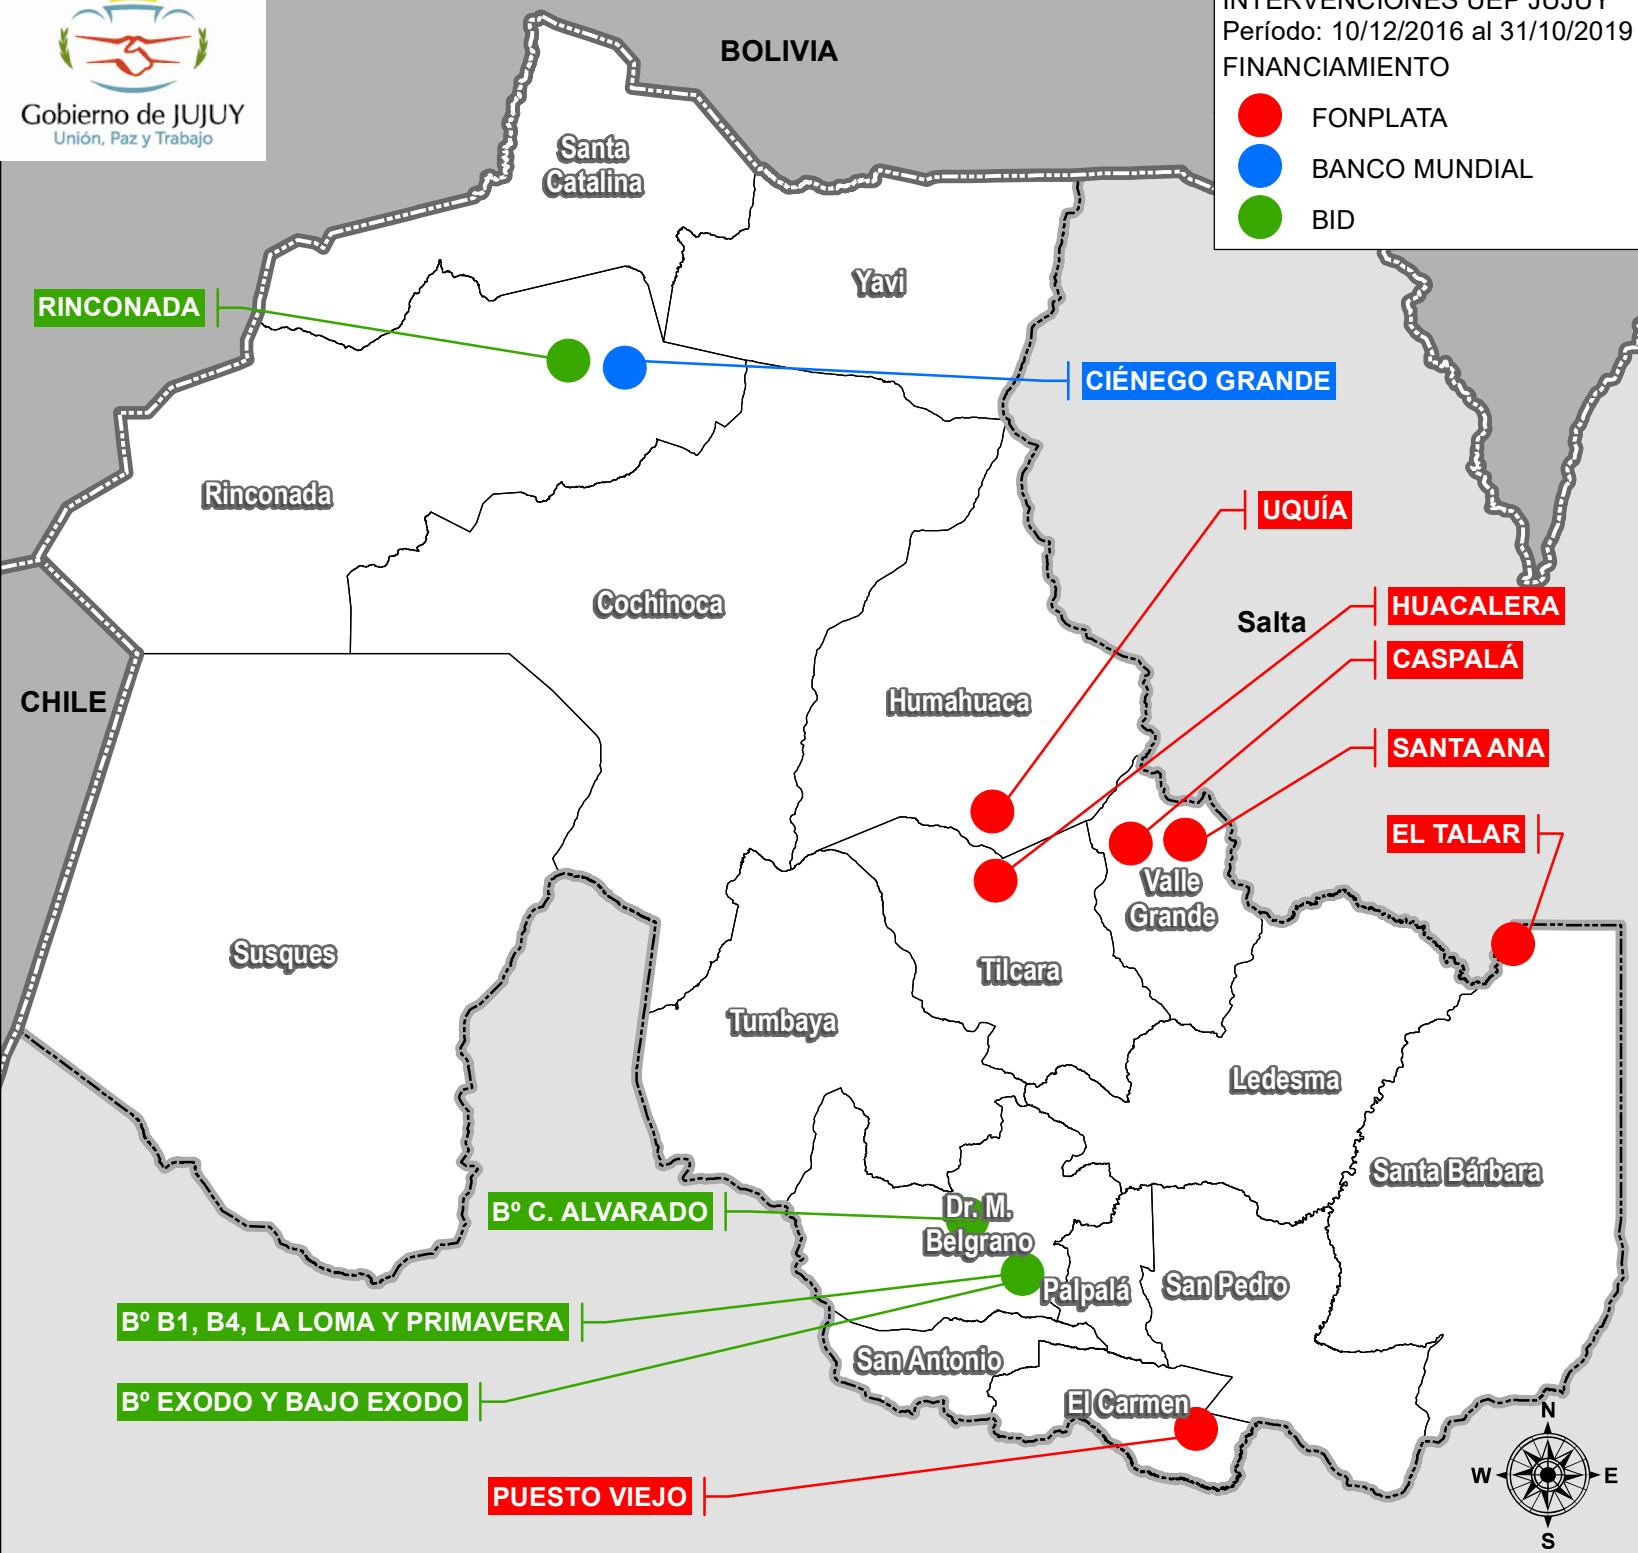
Gobierno de JUJUY
Unión, Paz y Trabajo

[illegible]
Período: 10/12/2016 al 31/10/2019
FINANCIAMIENTO
FONPLATA
BANCO MUNDIAL
BID

BOLIVIA
Santa Catalina
Yavi
RINCONADA
CIÉNEGO GRANDE
Rinconada
UQUÍA
Cochinoca
Salta
HUACALERA
CASPALÁ
CHILE
Humahuaca
SANTA ANA
EL TALAR
Valle Grande
Susques
Tilcara
Tumbaya
Ledesma
Santa Bárbara
Bº C. ALVARADO
Dr. M. Belgrano
Palpalá
San Pedro
Bº B1, B4, LA LOMA Y PRIMAVERA
San Antonio
Bº EXODO Y BAJO EXODO
El Carmen
PUESTO VIEJO
N
W
E
S